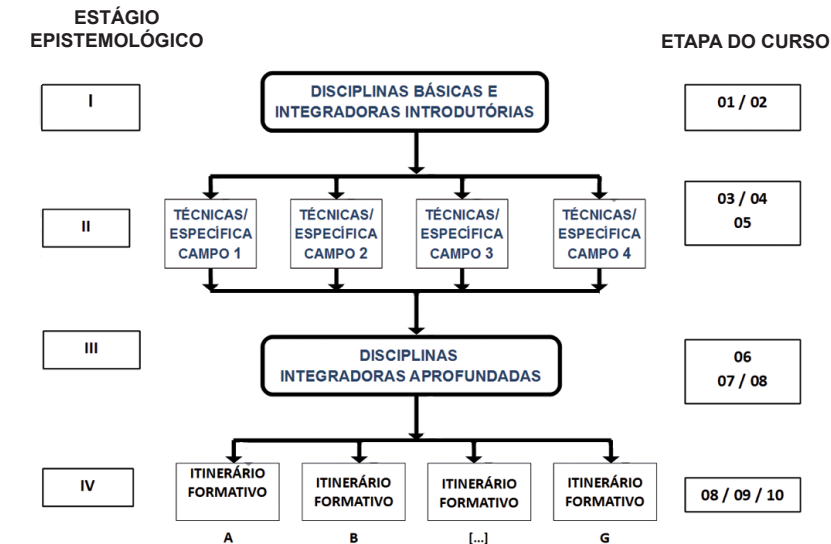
ESTÁGIO EPISTEMOLÓGICO

ETAPA DO CURSO

I

DISCIPLINAS BÁSICAS E INTEGRADORAS INTRODUTÓRIAS

01 / 02

II

TÉCNICAS/ ESPECÍFICA CAMPO 1

TÉCNICAS/ ESPECÍFICA CAMPO 2

TÉCNICAS/ ESPECÍFICA CAMPO 3

TÉCNICAS/ ESPECÍFICA CAMPO 4

03 / 04
05

III

DISCIPLINAS INTEGRADORAS APROFUNDADAS

06
07 / 08

IV

ITINERÁRIO FORMATIVO
A

ITINERÁRIO FORMATIVO
B

ITINERÁRIO FORMATIVO
[...]

ITINERÁRIO FORMATIVO
G

08 / 09 / 10